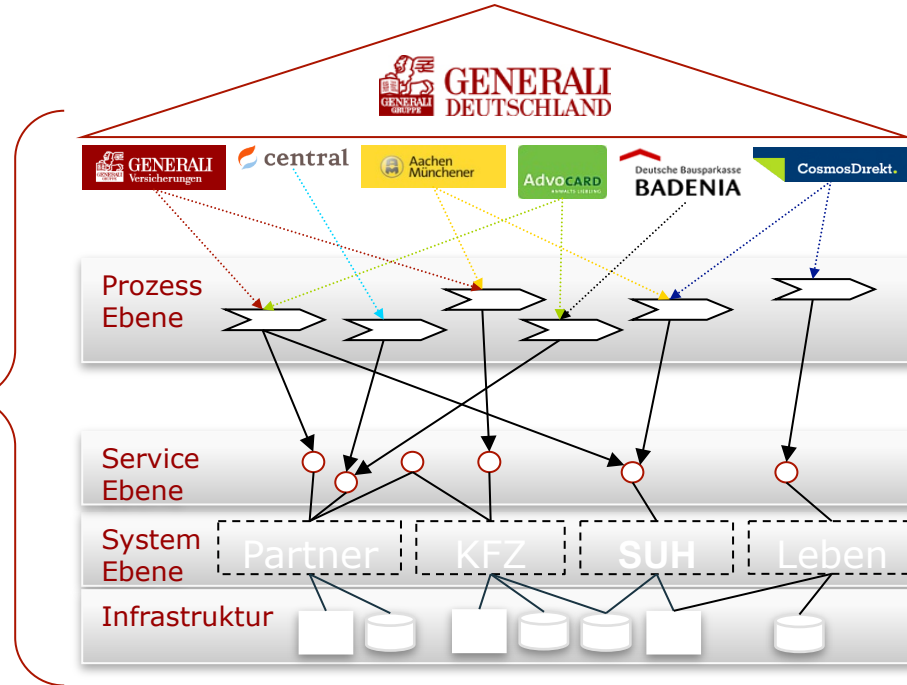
GENERALI GRUPPE GENERALI DEUTSCHLAND

GENERALI Versicherungen

central

Aachen Münchener

AdvoCARD ANWALTS LIEBLING

Deutsche Bausparkasse BADENIA

CosmosDirekt.

Prozess Ebene

Service Ebene

System Ebene

Partner

KFZ

SUH

Leben

Infrastruktur